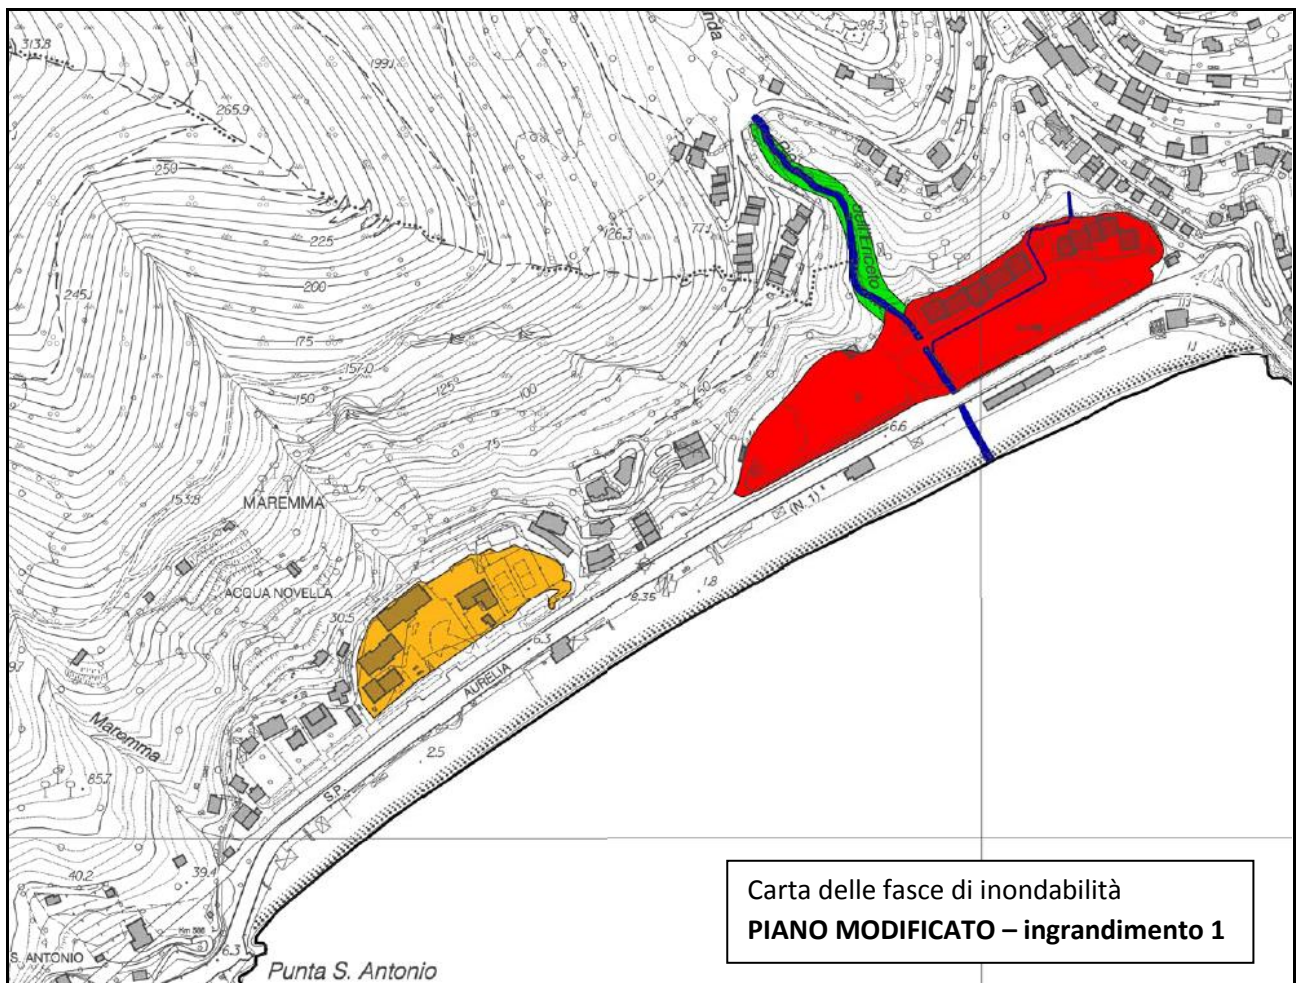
313.8
199.1
98.3
265.9
250
225
126.3
77.1
200
245.1
175
157.0
125
100
150
40
25
75
6.6
153.8
MAREMMA
ACQUA NOVELLA
30.5
8.35
1.8
6.3
AURELIA
(N. 1)
Maremma
85.7
2.5
S.P.
40.2
39.4
S. ANTONIO
6.3
Punta S. Antonio
11.1
11

Carta delle fasce di inondabilità
**PIANO MODIFICATO – ingrandimento 1**